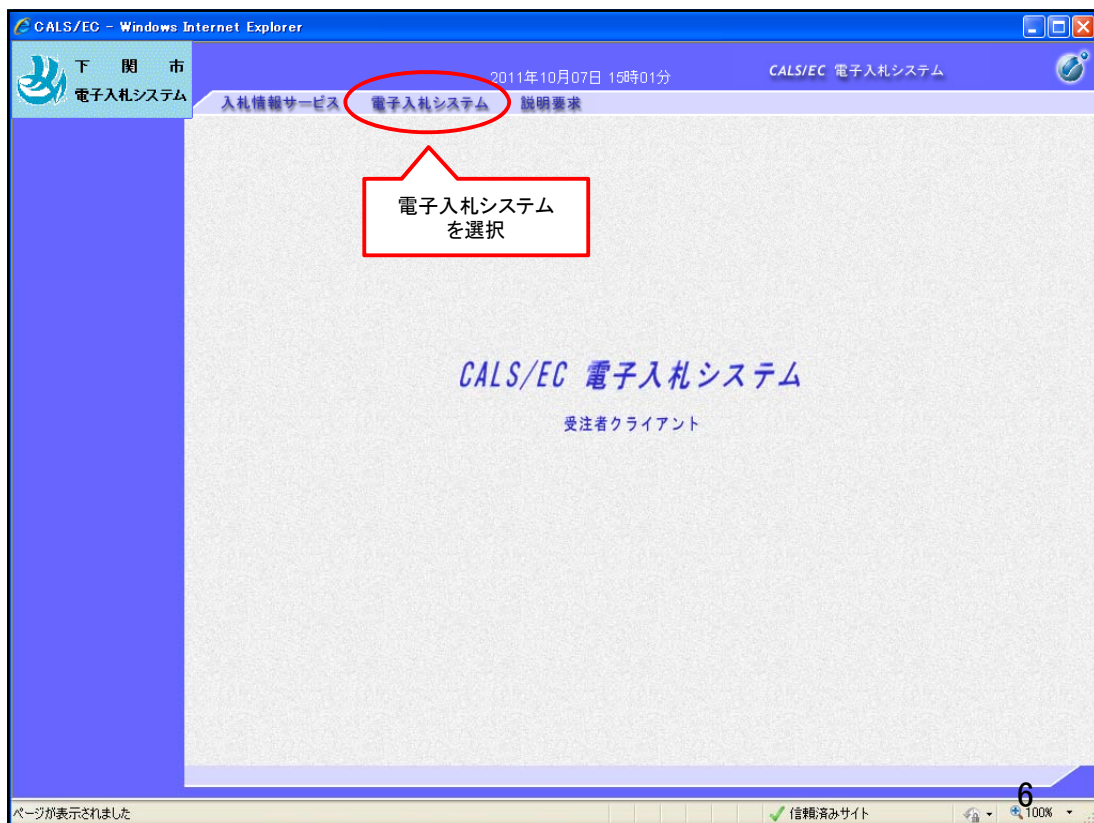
CALS/EC - Windows Internet Explorer

下関市
電子入札システム

2011年10月07日 15時01分

CALS/EC 電子入札システム

入札情報サービス　電子入札システム　説明要求

電子入札システム
を選択

CALS/EC 電子入札システム

受注者クライアント

ページが表示されました

信頼済みサイト

100%

6